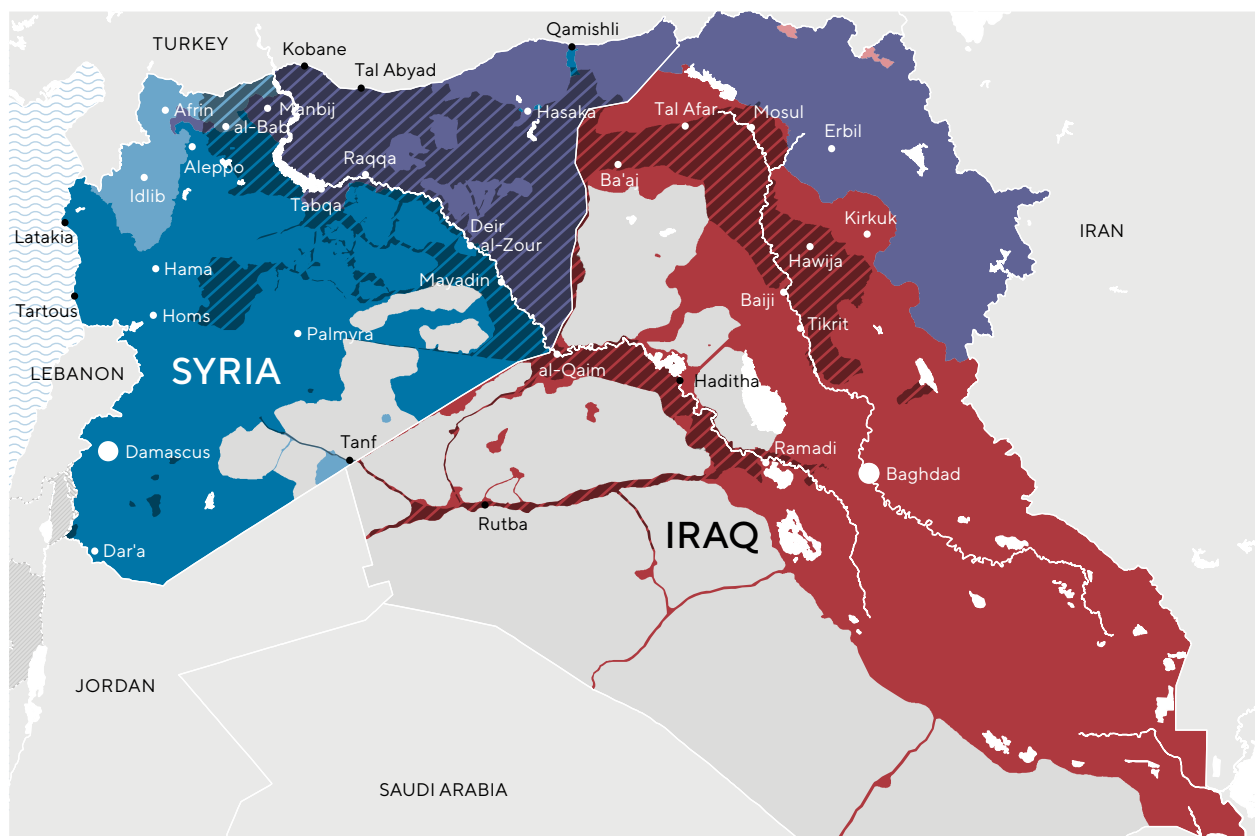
TURKEY
Kobane
Tal Abyad
Qamishli
Afrin
Manbij
al-Bab
Hasaka
Tal Afar
Mosul
Erbil
Aleppo
Raqqa
Idlib
Ba'aj
Tabqa
Deir al-Zour
Kirkuk
Latakia
IRAN
Hama
Hawija
Mayadin
Baiji
Tartous
Homs
Tikrit
Palmyra
SYRIA
LEBANON
al-Qaim
Haditha
Ramadi
Tanf
Damascus
Baghdad
Rutba
IRAQ
Dar'a
JORDAN
SAUDI ARABIA